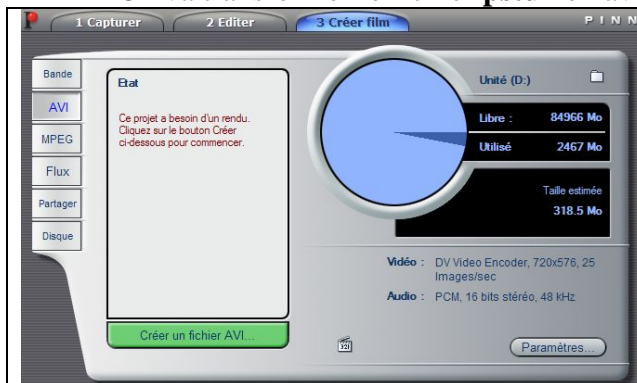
1 Capturer

2 Editer

3 Créer film

PINN

Bande

AVI

MPEG

Flux

Partager

Disque

Etat

Ce projet a besoin d'un rendu. Cliquez sur le bouton Créer ci-dessous pour commencer.

Unité (D:)

Libre : 84966 Mo

Utilisé 2467 Mo

Taille estimée 318.5 Mo

Vidéo : DV Video Encoder, 720x576, 25 Images/sec

Audio : PCM, 16 bits stéréo, 48 kHz

Créer un fichier AVI...

Paramètres...